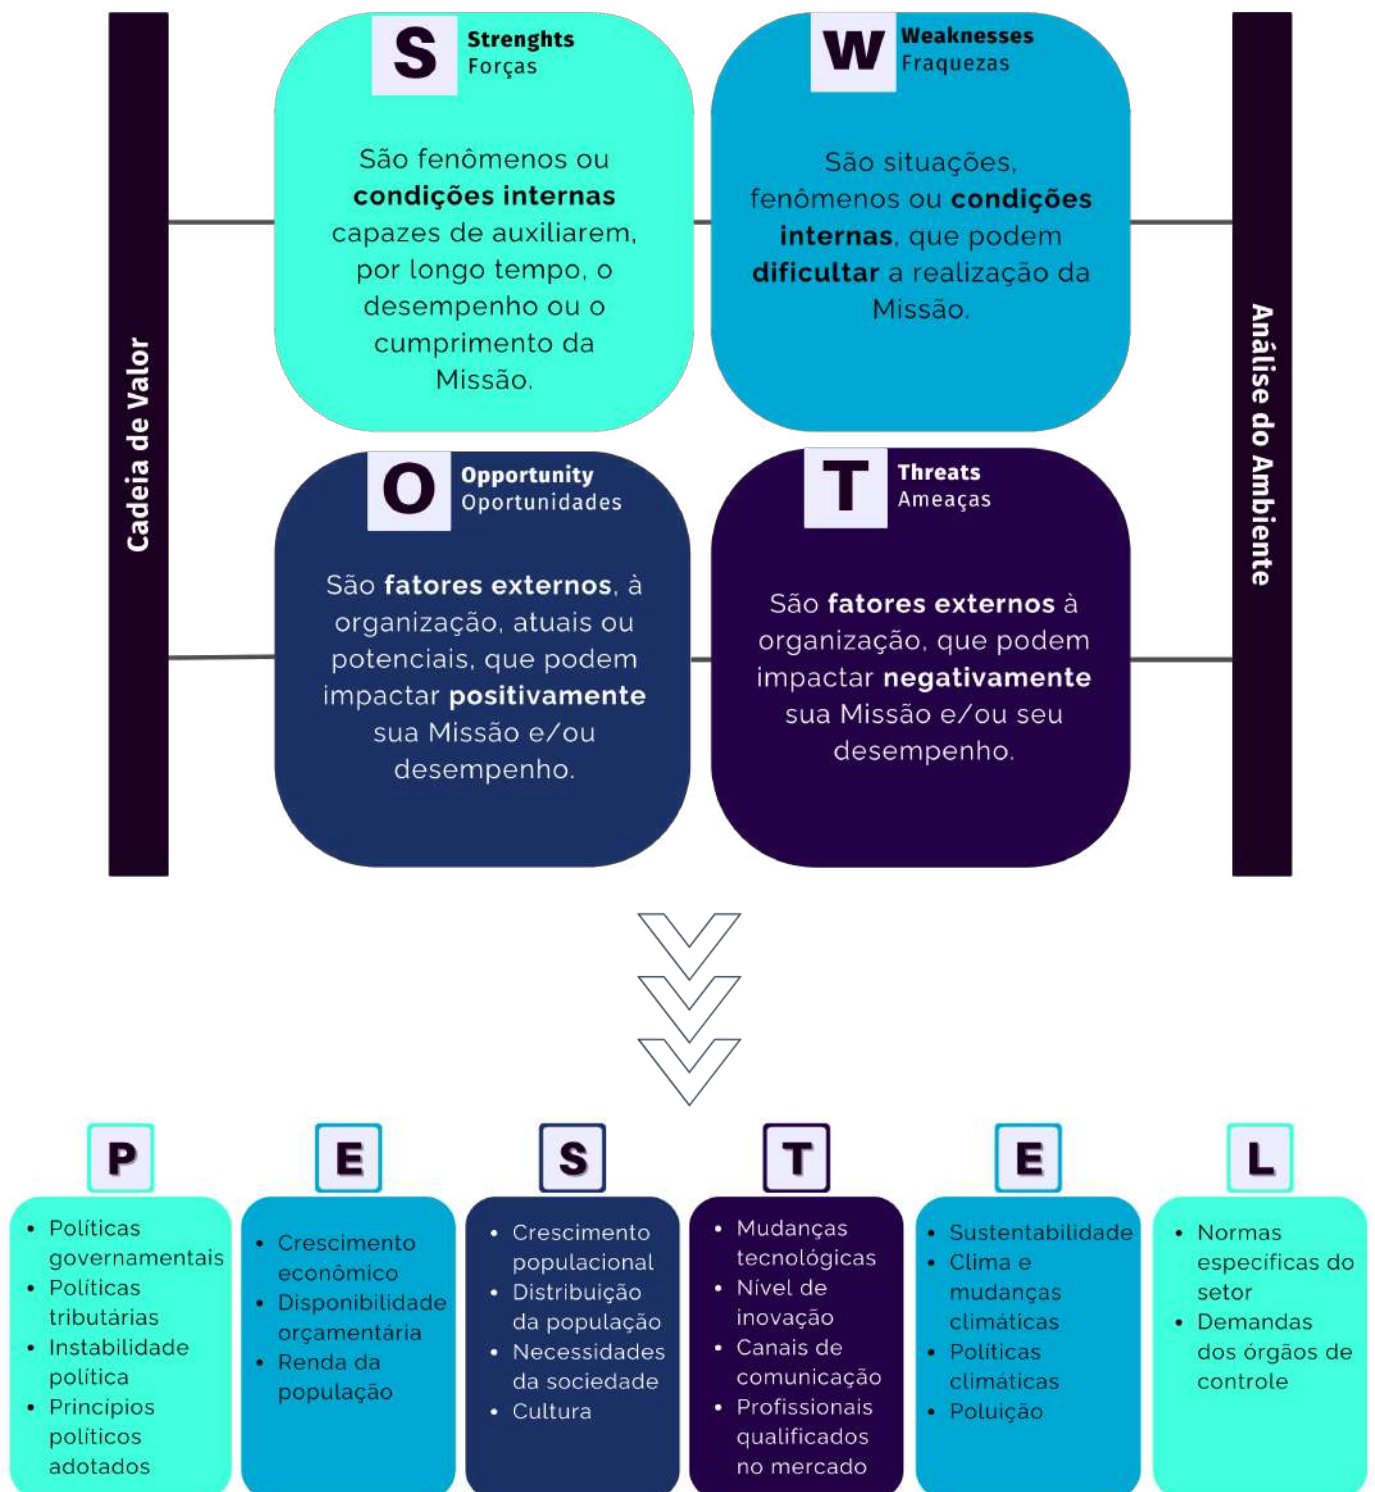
Cadeia de Valor

S Strenghts
Forças

São fenômenos ou **condições internas** capazes de auxiliarem, por longo tempo, o desempenho ou o cumprimento da Missão.

W Weaknesses
Fraquezas

São situações, fenômenos ou **condições internas**, que podem **dificultar** a realização da Missão.

Análise do Ambiente

O Opportunity
Oportunidades

São **fatores externos**, à organização, atuais ou potenciais, que podem impactar **positivamente** sua Missão e/ou desempenho.

T Threats
Ameaças

São **fatores externos** à organização, que podem impactar **negativamente** sua Missão e/ou seu desempenho.

P
- Políticas governamentais
- Políticas tributárias
- Instabilidade política
- Princípios políticos adotados

E
- Crescimento econômico
- Disponibilidade orçamentária
- Renda da população

S
- Crescimento populacional
- Distribuição da população
- Necessidades da sociedade
- Cultura

T
- Mudanças tecnológicas
- Nível de inovação
- Canais de comunicação
- Profissionais qualificados no mercado

E
- Sustentabilidade
- Clima e mudanças climáticas
- Políticas climáticas
- Poluição

L
- Normas específicas do setor
- Demandas dos órgãos de controle